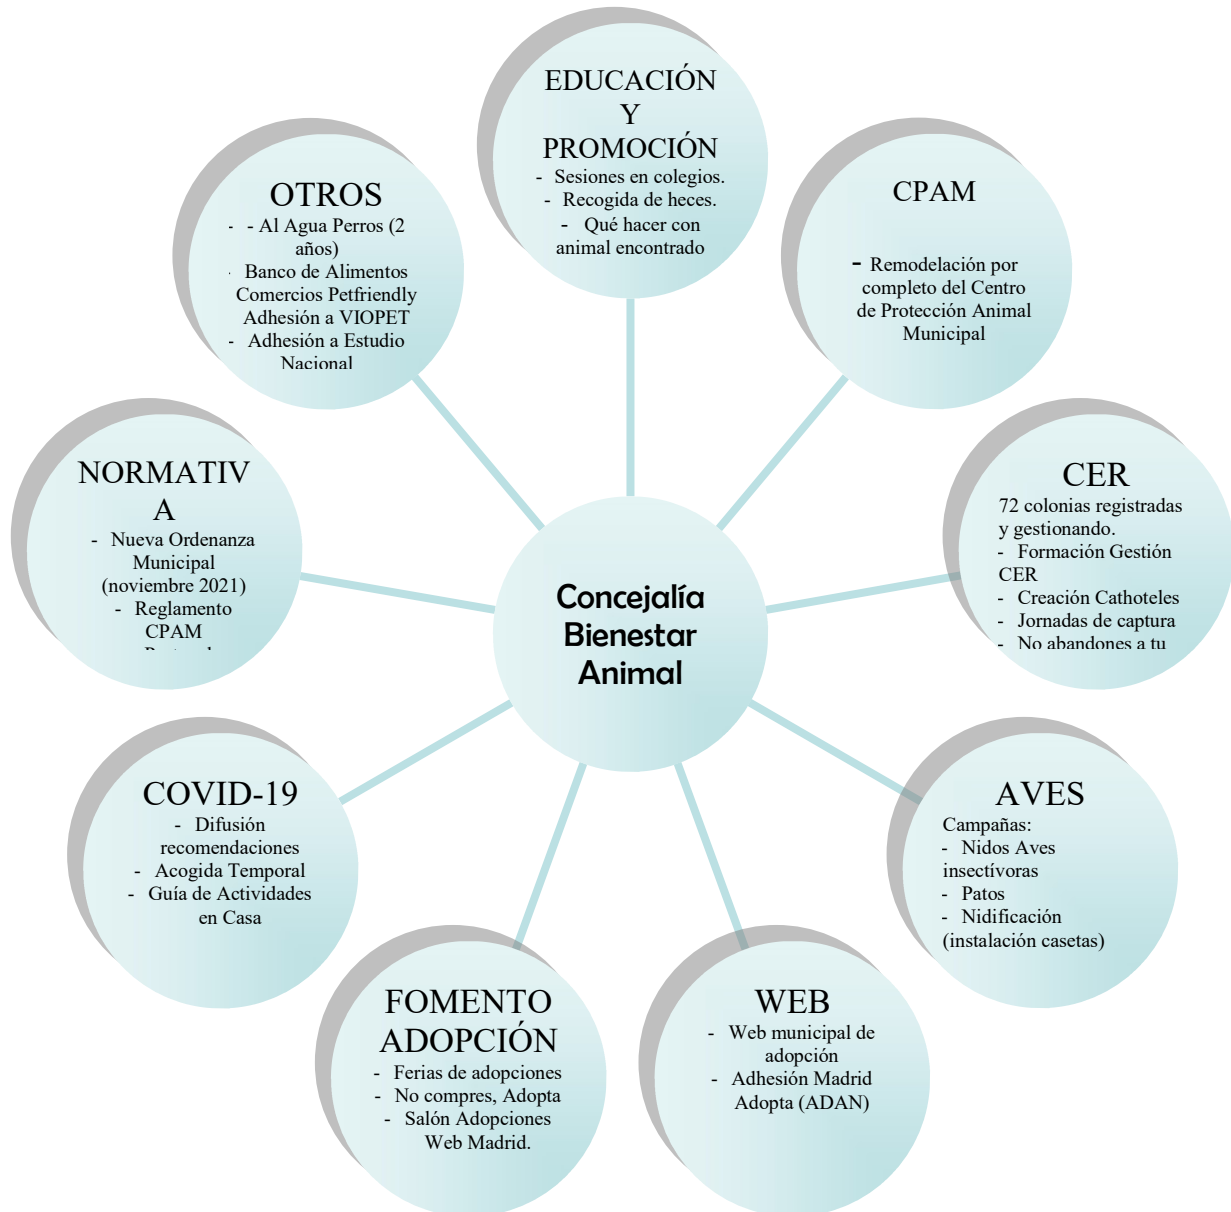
EDUCACIÓN Y PROMOCIÓN
- Sesiones en colegios.
- Recogida de heces.
- Qué hacer con animal encontrado

CPAM
- Remodelación por completo del Centro de Protección Animal Municipal

CER
72 colonias registradas y gestionando.
- Formación Gestión CER
- Creación Cathoteles
- Jornadas de captura
- No abandones a tu

AVES
Campañas:
- Nidos Aves insectívoras
- Patos
- Nidificación (instalación casetas)

WEB
- Web municipal de adopción
- Adhesión Madrid Adopta (ADAN)

FOMENTO ADOPCIÓN
- Ferias de adopciones
- No compres, Adopta
- Salón Adopciones Web Madrid.

COVID-19
- Difusión recomendaciones
- Acogida Temporal
- Guía de Actividades en Casa

NORMATIVA
- Nueva Ordenanza Municipal (noviembre 2021)
- Reglamento CPAM
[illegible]

OTROS
- - Al Agua Perros (2 años)
- Banco de Alimentos
Comercios Petfriendly
Adhesión a VIOPET
- Adhesión a Estudio Nacional

Concejalía Bienestar Animal